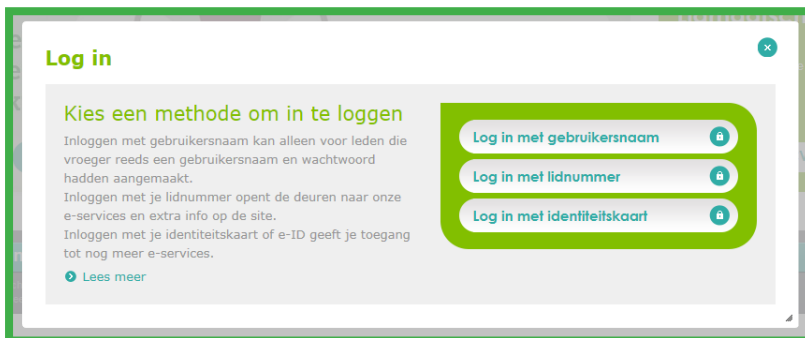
Log in

Kies een methode om in te loggen

Inloggen met gebruikersnaam kan alleen voor leden die vroeger reeds een gebruikersnaam en wachtwoord hadden aangemaakt.
Inloggen met je lidnummer opent de deuren naar onze e-services en extra info op de site.
Inloggen met je identiteitskaart of e-ID geeft je toegang tot nog meer e-services.

Lees meer

Log in met gebruikersnaam

Log in met lidnummer

Log in met identiteitskaart